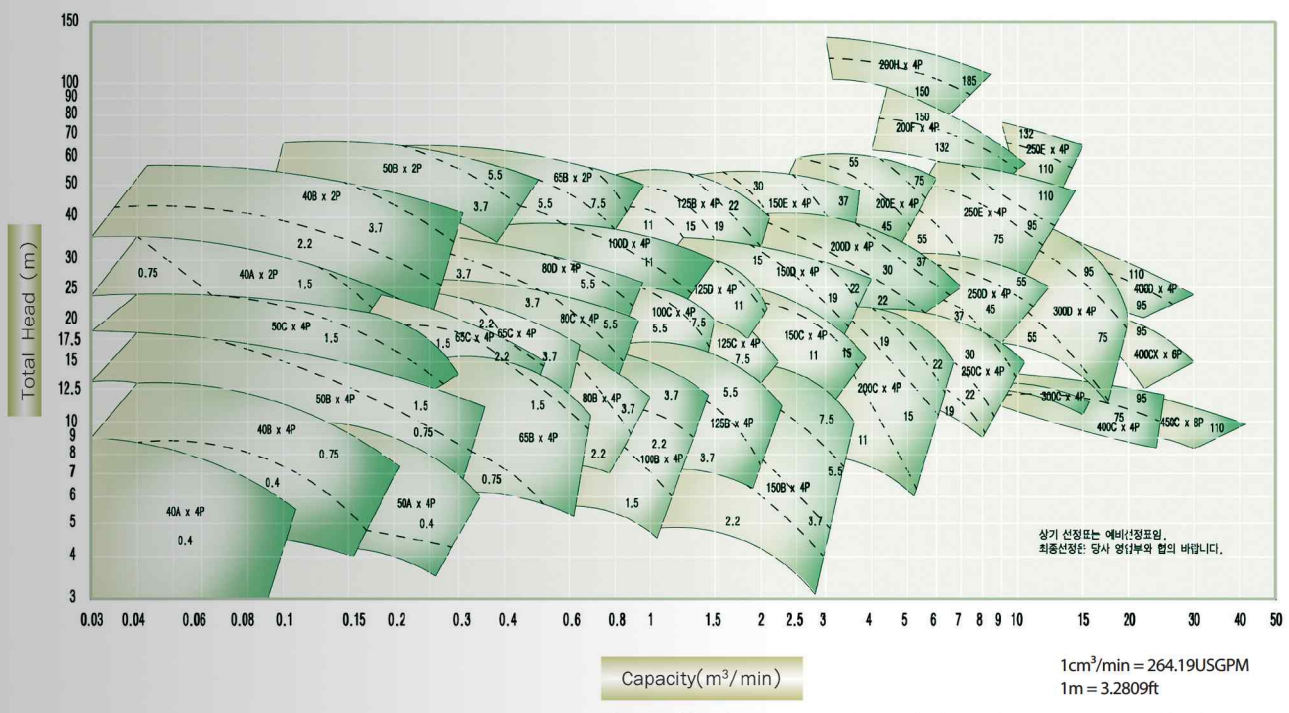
Total Head (m)

150
100
90
80
70
60
50
40
30
25
20
17.5
15
12.5
10
9
8
7
6
5
4
3

250H x 4P
185
150
150
200F x 4P
132
132
250E x 4P
110
110
50B x 2P
5.5
3.7
40B x 2P
3.7
65B x 2P
5.5
7.5
30
125B x 4P
22
11
15
19
150E x 4P
37
55
75
200E x 4P
45
55
250E x 4P
95
75
2.2
100D x 4P
11
15
150D x 4P
200D x 4P
30
37
0.75
40A x 2P
1.5
3.7
80D x 4P
5.5
125D x 4P
11
19
22
22
250D x 4P
45
55
95
300D x 4P
75
110
400D x 4P
95
95
400CX x 6P
3.7
80C x 4P
5.5
100C x 4P
5.5
7.5
50C x 4P
1.5
2.2
65C x 4P
65C x 4P
1.5
2.2
3.7
125C x 4P
7.5
150C x 4P
11
15
19
37
30
250C x 4P
22
55
1.5
50B x 4P
1.5
65B x 4P
80B x 4P
3.7
3.7
5.5
125B x 4P
200C x 4P
22
15
19
300C x 4P
95
75
400C x 4P
450C x 8P
110
40B x 4P
0.75
0.75
2.2
100B x 4P
3.7
7.5
11
0.4
0.75
2.2
150B x 4P
5.5
40A x 4P
0.4
50A x 4P
0.4
1.5
2.2
3.7

상기 선정표는 예비선정표임.
최종선정은 당사 영업부와 협의 바랍니다.

0.03 0.04 0.06 0.08 0.1 0.15 0.2 0.3 0.4 0.6 0.8 1 1.5 2 2.5 3 4 5 6 7 8 9 10 15 20 30 40 50

Capacity($m^3$/ min)

$1cm^3$/min = 264.19USGPM
1m = 3.2809ft